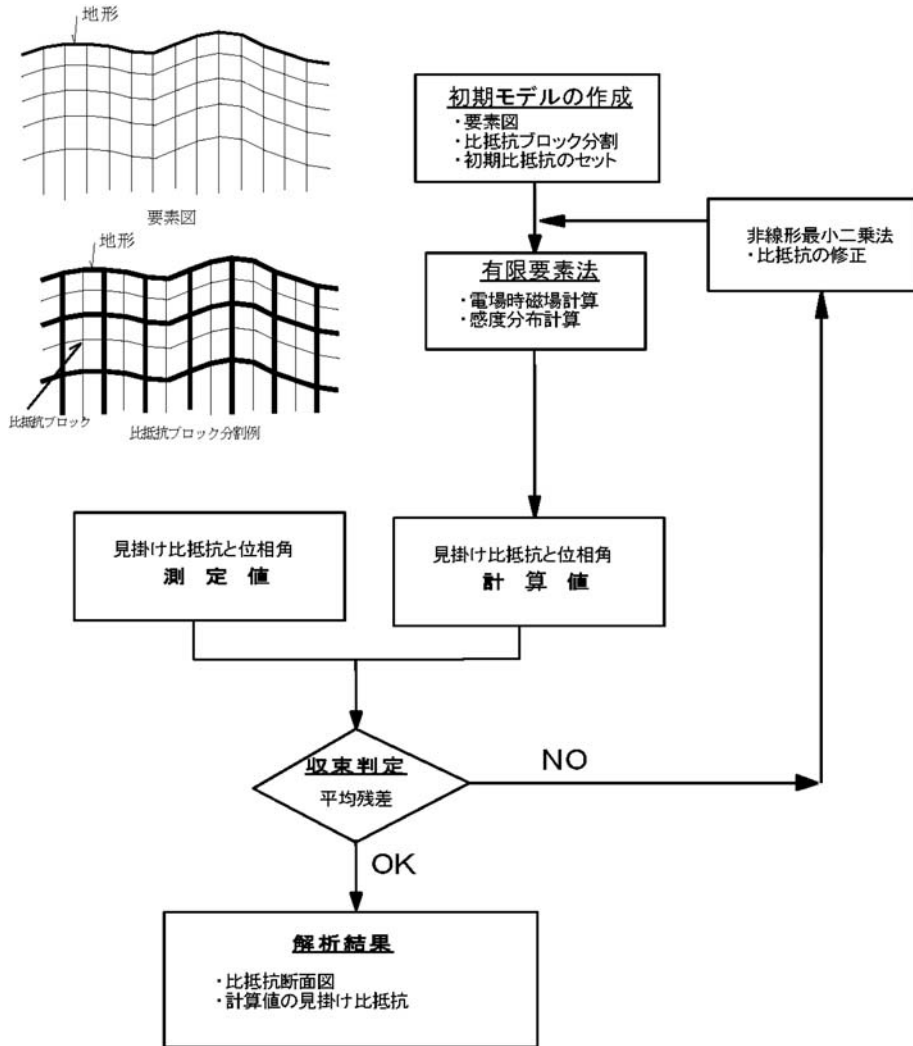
地形

要素図

地形

比抵抗ブロック

比抵抗ブロック分割例

初期モデルの作成
・要素図
・比抵抗ブロック分割
・初期比抵抗のセット

非線形最小二乗法
・比抵抗の修正

有限要素法
・電場時磁場計算
・感度分布計算

見掛け比抵抗と位相角
測 定 値

見掛け比抵抗と位相角
計 算 値

収束判定
平均残差

NO

OK

解析結果
・比抵抗断面図
・計算値の見掛け比抵抗